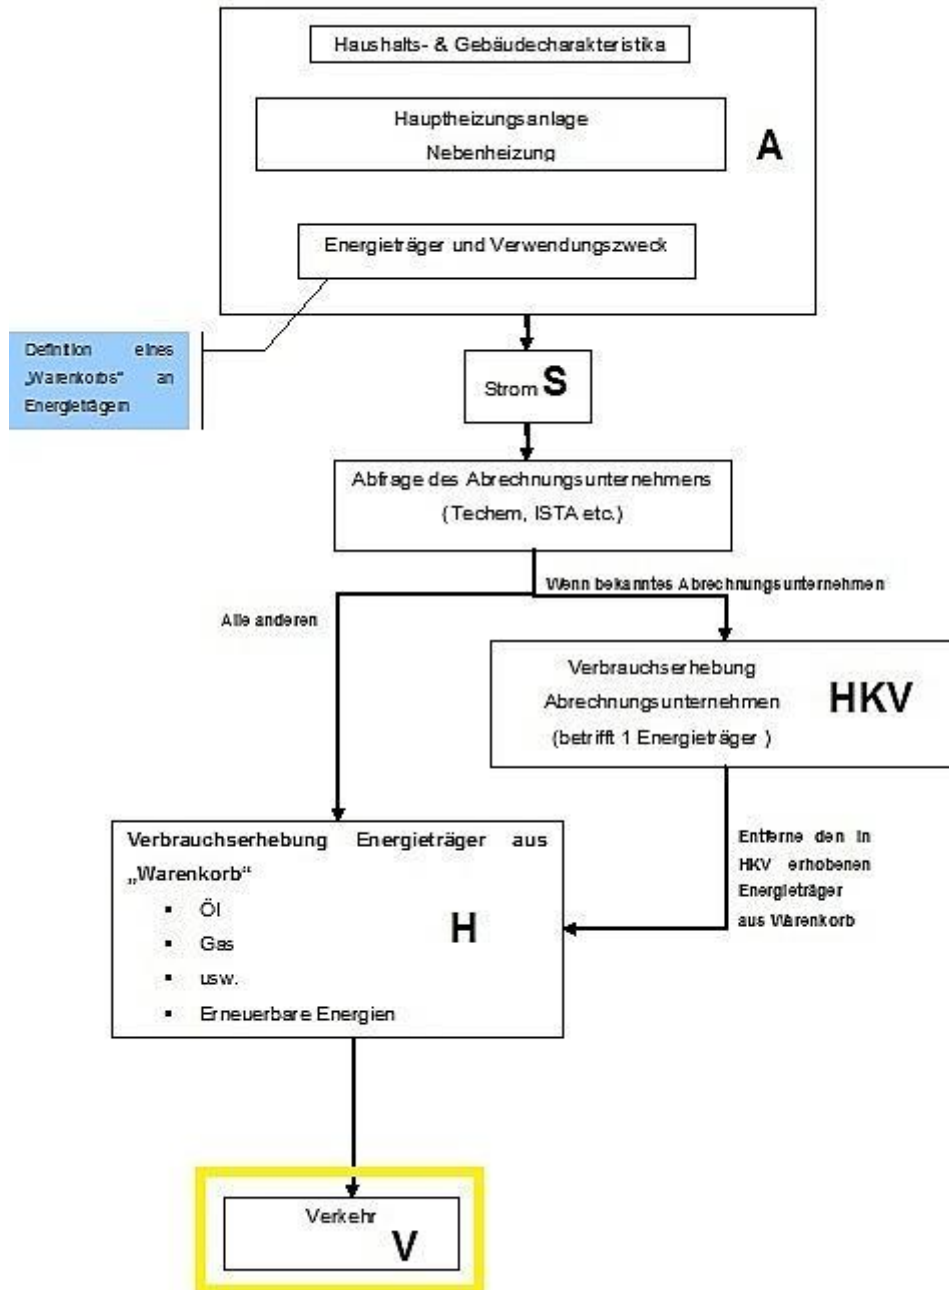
Haushalts- & Gebäudecharakteristika

Hauptheizungsanlage
Nebenheizung

A

Energieträger und Verwendungszweck

Definition eines „Warenkorbs" an Energieträgern

Strom S

Abfrage des Abrechnungsunternehmers (Techem, ISTA etc.)

Wenn bekanntes Abrechnungsunternehmen

Alle anderen

Verbrauchserhebung Abrechnungsunternehmen (betrifft 1 Energieträger )

HKV

Entferne den in HKV erhobenen Energieträger aus Warenkorb

Verbrauchserhebung Energieträger aus „Warenkorb"
- Öl
- Gas
- usw.
- Erneuerbare Energien

H

Verkehr
V